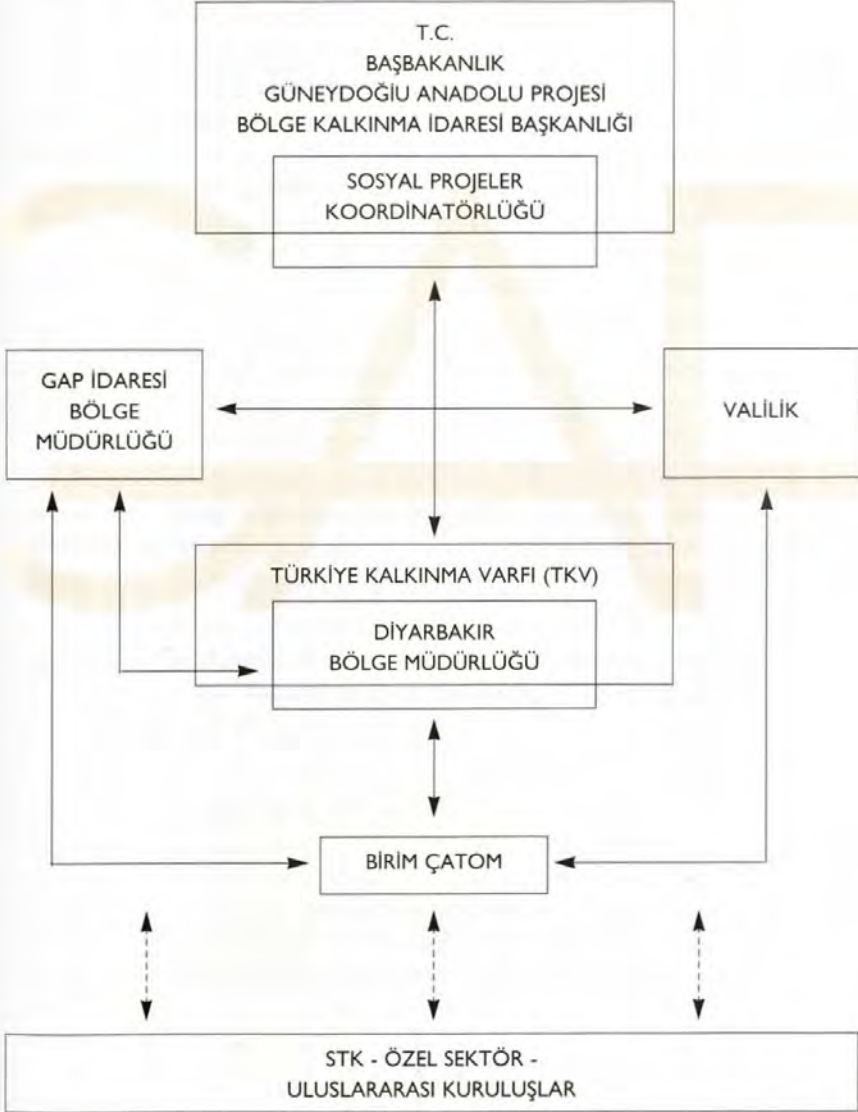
T.C.
BAŞBAKANLIK
GÜNEYDOĞU ANADOLU PROJESİ
BÖLGE KALKINMA İDARESİ BAŞKANLIĞI

SOSYAL PROJELER
KOORDİNATÖRLÜĞÜ

GAP İDARESİ
BÖLGE
MÜDÜRLÜĞÜ

VALİLİK

TÜRKİYE KALKINMA VARFI (TKV)

DİYARBAKIR
BÖLGE MÜDÜRLÜĞÜ

BİRİM ÇATOM

STK - ÖZEL SEKTÖR -
ULUSLARARASI KURULUŞLAR